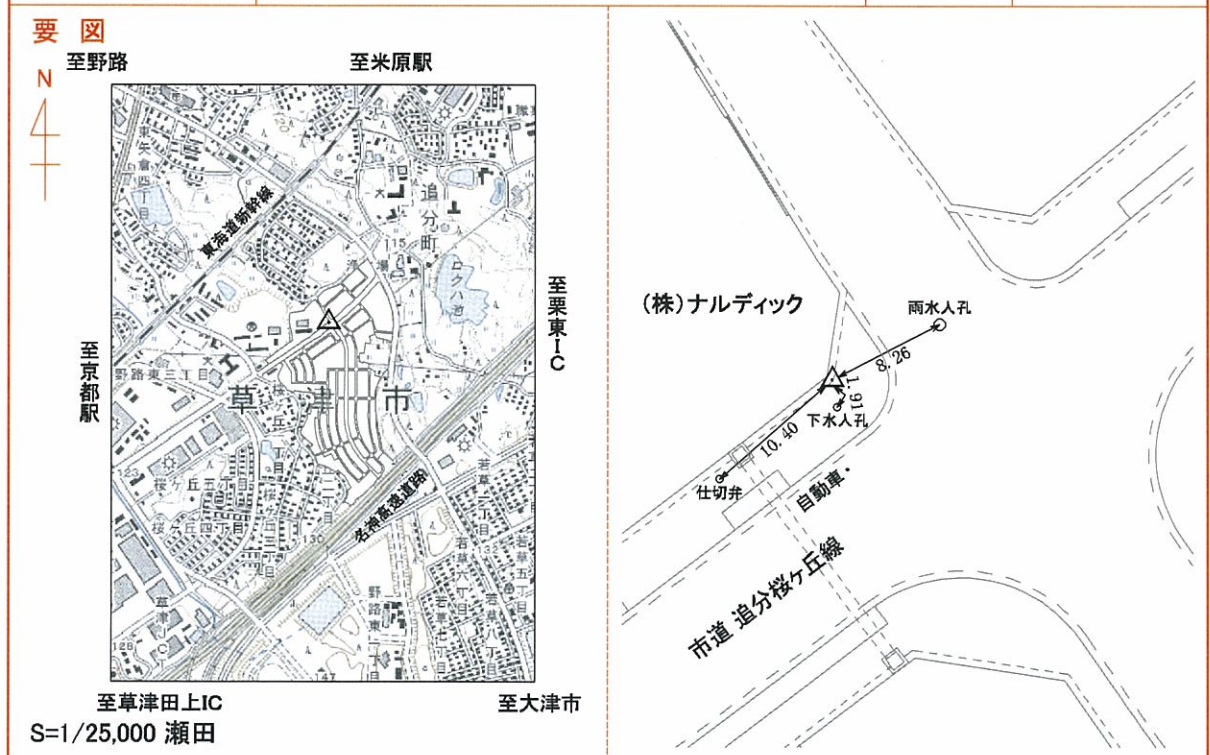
要　図

N

至野路

至米原駅

至栗東IC

至京都駅

至草津田上IC

至大津市

S=1/25,000 瀬田

東海道新幹線

追分町

115

ヒクハ池

草　津　市

野路東三丁目

東矢倉四丁目

桜ヶ丘五丁目

桜ヶ丘四丁目

名神高速道路

123

130

126

147

若草二丁目

若草六丁目

若草七丁目

若草八丁目

野路東

(株)ナルディック

雨水人孔

8.26

1.91

下水人孔

10.40

仕切弁

自動車・

市道 追分桜ヶ丘線